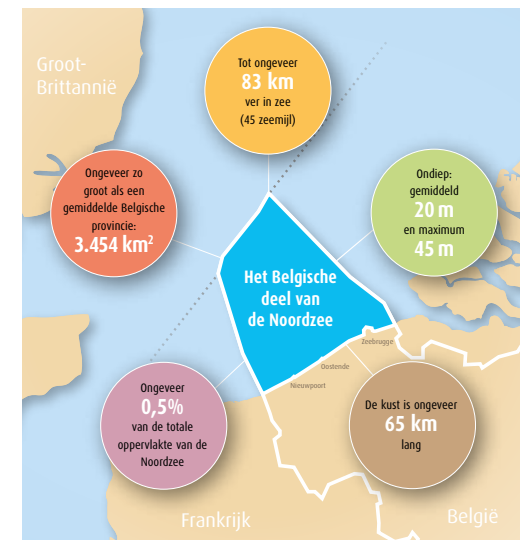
Groot-Brittannië

Tot ongeveer
83 km
ver in zee
(45 zeemijl)

Ongeveer zo groot als een gemiddelde Belgische provincie:
3.454 km$^2$

Ondiep:
gemiddeld
20 m
en maximum
45 m

Het Belgische deel van de Noordzee

Zeebrugge

Oostende

Nieuwpoort

Ongeveer
0,5%
van de totale oppervlakte van de Noordzee

De kust is ongeveer
65 km
lang

Frankrijk

België